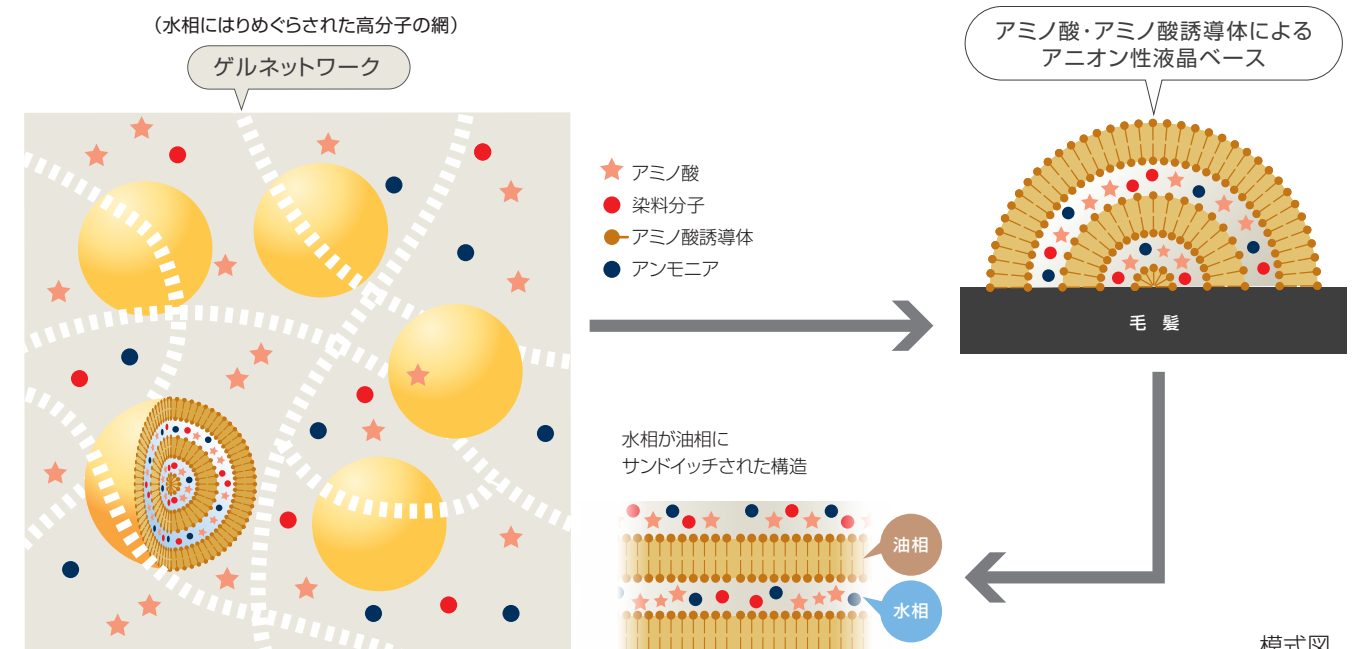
（水相にはりめぐらされた高分子の網）

ゲルネットワーク

アミノ酸・アミノ酸誘導体による
アニオン性液晶ベース

アミノ酸

染料分子

アミノ酸誘導体

アンモニア

毛髪

水相が油相に
サンドイッチされた構造

油相

水相

模式図